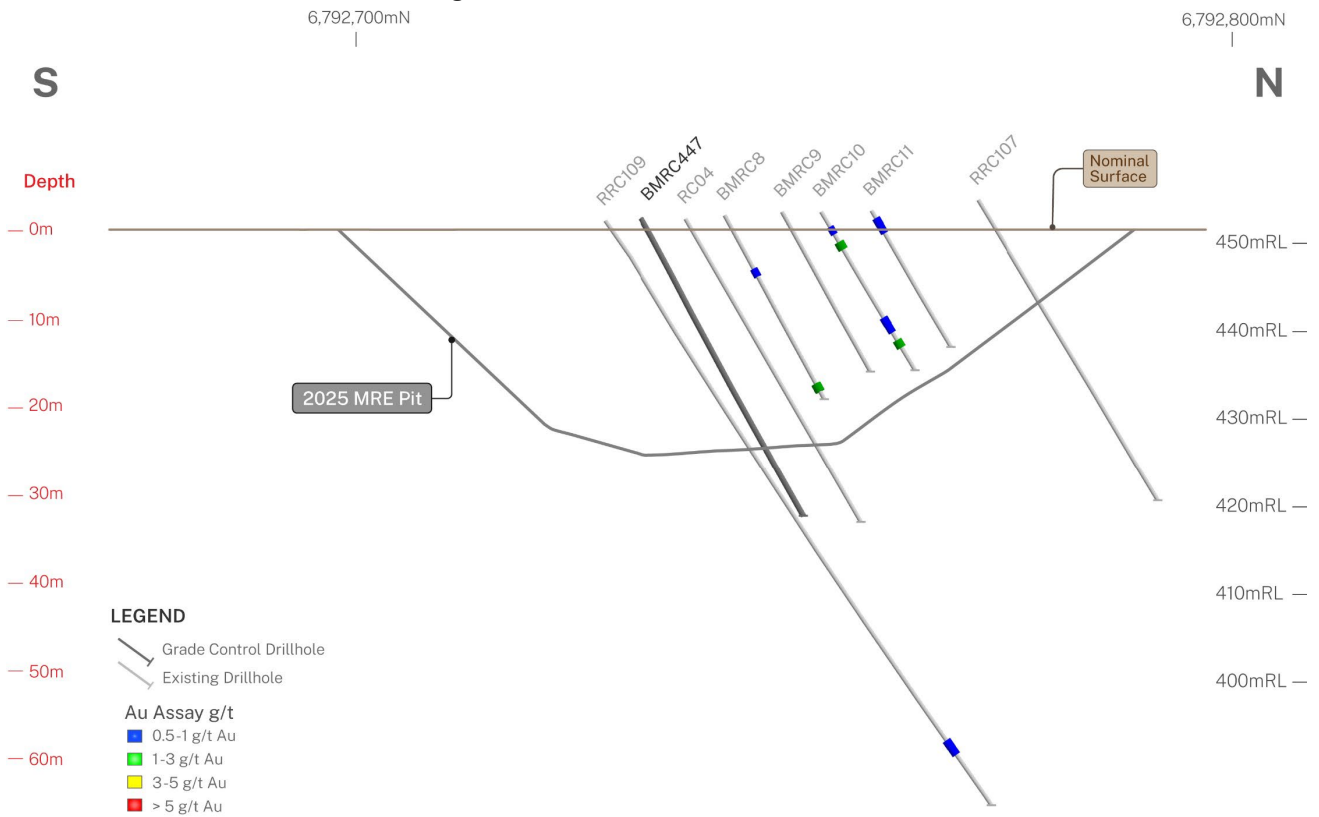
6,792,700mN

6,792,800mN

S

N

Depth

— 0m

— 10m

— 20m

— 30m

— 40m

— 50m

— 60m

RRC109 BMRC447 RC04 BMRC8 BMRC9 BMRC10 BMRC11 RRC107

Nominal Surface

2025 MRE Pit

450mRL —

440mRL —

430mRL —

420mRL —

410mRL —

400mRL —

LEGEND

Grade Control Drillhole

Existing Drillhole

Au Assay g/t

0.5-1 g/t Au

1-3 g/t Au

3-5 g/t Au

> 5 g/t Au